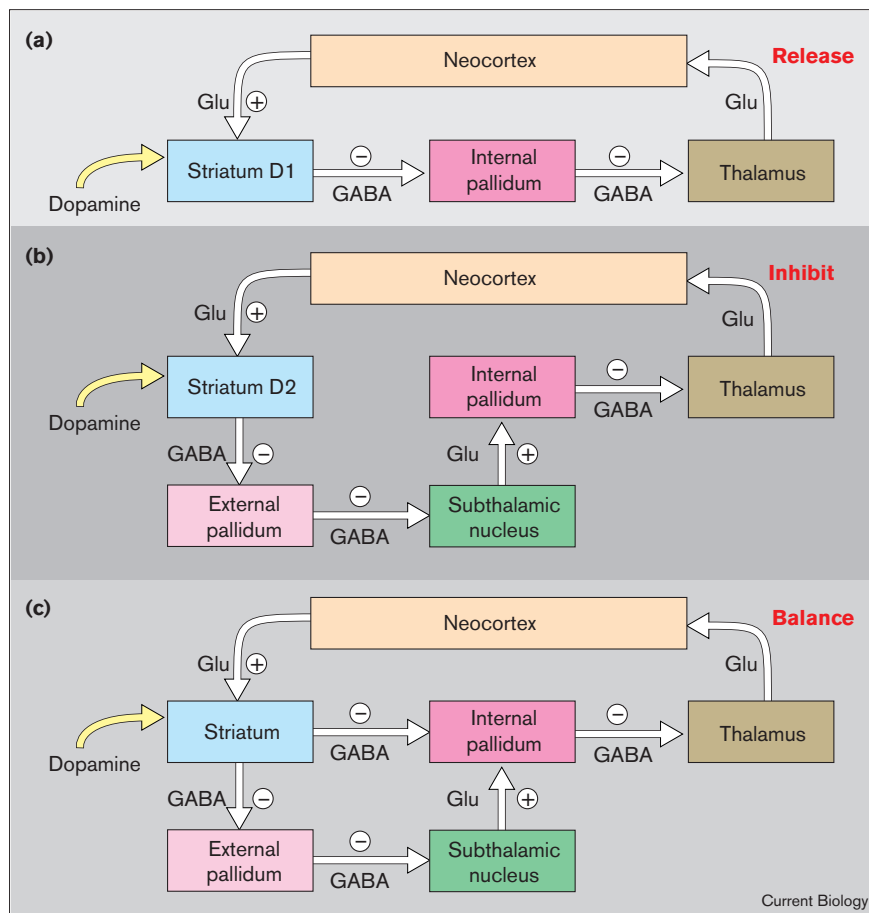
(a)

Neocortex

Release

Glu +

Glu

Dopamine

Striatum D1

−

GABA

Internal pallidum

−

GABA

Thalamus

(b)

Neocortex

Inhibit

Glu +

Glu

Dopamine

Striatum D2

Internal pallidum

−

GABA

Thalamus

GABA −

Glu +

External pallidum

−

GABA

Subthalamic nucleus

(c)

Neocortex

Balance

Glu +

Glu

Dopamine

Striatum

−

GABA

Internal pallidum

−

GABA

Thalamus

GABA −

Glu +

External pallidum

−

GABA

Subthalamic nucleus

Current Biology